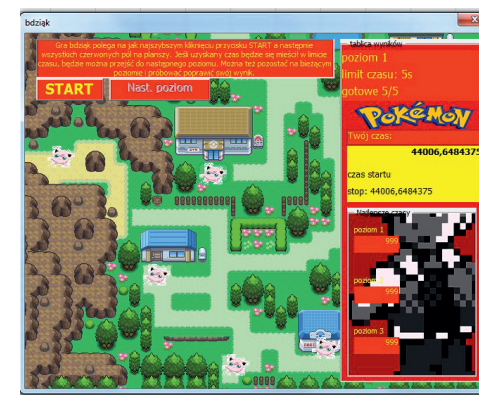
bdziąk

Gra bdziąk polega na jak najszybszym kliknięciu przycisku START a następnie wszystkich czerwonych pól na planszy. Jeśli uzyskany czas będzie się mieścił w limicie czasu, będzie można przejść do następnego poziomu. Można też pozostać na bieżącym poziomie i próbować poprawić swój wynik.

START

Nast. poziom

tablica wyników

poziom 1

limit czasu: 5s

gotowe 5/5

POKéMON

Twój czas:

44006,6484375

czas startu

stop: 44006,6484375

Najlepsze czasy

poziom 1

999

poziom 2

999

poziom 3

999